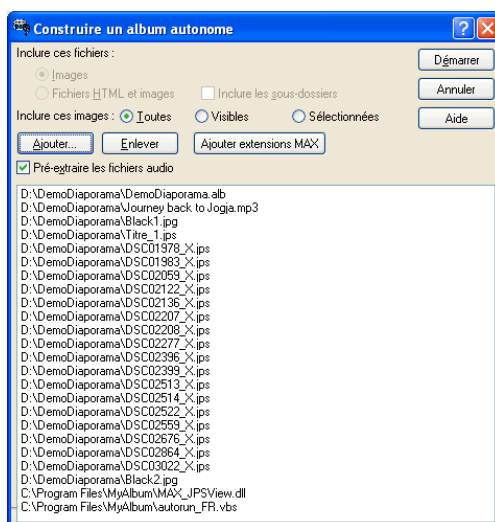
Construire un album autonome

Inclure ces fichiers :

Images

Fichiers HTML et images

Inclure les sous-dossiers

Inclure ces images : Toutes Visibles Sélectionnées

Ajouter... Enlever Ajouter extensions MAX

Pré-extraire les fichiers audio

Démarrer

Annuler

Aide

D:\DemoDiaporama\DemoDiaporama.alb
D:\DemoDiaporama\Journey back to Jogja.mp3
D:\DemoDiaporama\Black1.jpg
D:\DemoDiaporama\Titre_1.jpg
D:\DemoDiaporama\DSC01978_X.jps
D:\DemoDiaporama\DSC01983_X.jps
D:\DemoDiaporama\DSC02059_X.jps
D:\DemoDiaporama\DSC02122_X.jps
D:\DemoDiaporama\DSC02136_X.jps
D:\DemoDiaporama\DSC02207_X.jps
D:\DemoDiaporama\DSC02208_X.jps
D:\DemoDiaporama\DSC02277_X.jps
D:\DemoDiaporama\DSC02396_X.jps
D:\DemoDiaporama\DSC02399_X.jps
D:\DemoDiaporama\DSC02513_X.jps
D:\DemoDiaporama\DSC02514_X.jps
D:\DemoDiaporama\DSC02522_X.jps
D:\DemoDiaporama\DSC02559_X.jps
D:\DemoDiaporama\DSC02676_X.jps
D:\DemoDiaporama\DSC02864_X.jps
D:\DemoDiaporama\DSC03022_X.jps
D:\DemoDiaporama\Black2.jpg
C:\Program Files\MyAlbum\MAX_JPSView.dll
C:\Program Files\MyAlbum\autorun_FR.vbs